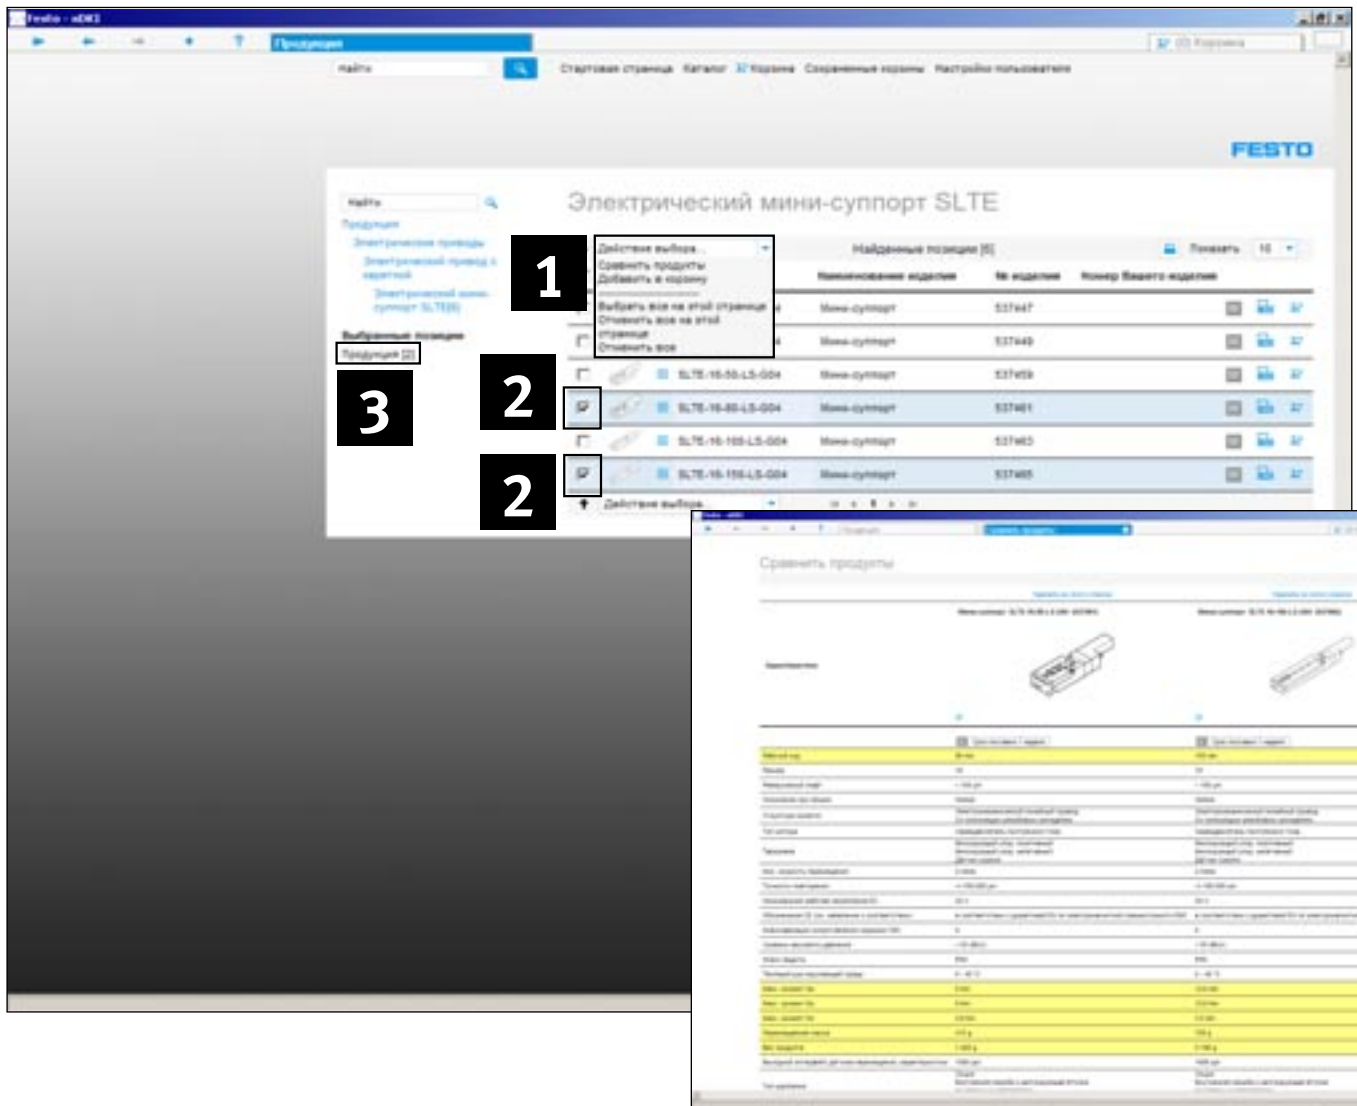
Festo - xDKI

Продукция

Найти

Стартовая страница Каталог Корзина Сохраненные корзины Настройки пользователя

FESTO

Найти

Продукция

Электрические приводы

Электрический привод с кареткой

Электрический мини-суппорт SLTE(6)

Выбранные позиции

Продукция (2)

3

Электрический мини-суппорт SLTE

1

Действие выбора...

Сравнить продукты

Добавить в корзину

Выбрать все на этой странице

Отменить все на этой странице

Отменить все

Найденные позиции (6)

Показать 10

Наименование изделия

№ изделия

Номер Вашего изделия

Мини-суппорт 537447

Мини-суппорт 537449

2

SLTE-16-50-LS-G04 Мини-суппорт 537459

SLTE-16-80-LS-G04 Мини-суппорт 537461

SLTE-16-100-LS-G04 Мини-суппорт 537463

2

SLTE-16-150-LS-G04 Мини-суппорт 537465

Действие выбора...

Сравнить продукты

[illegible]